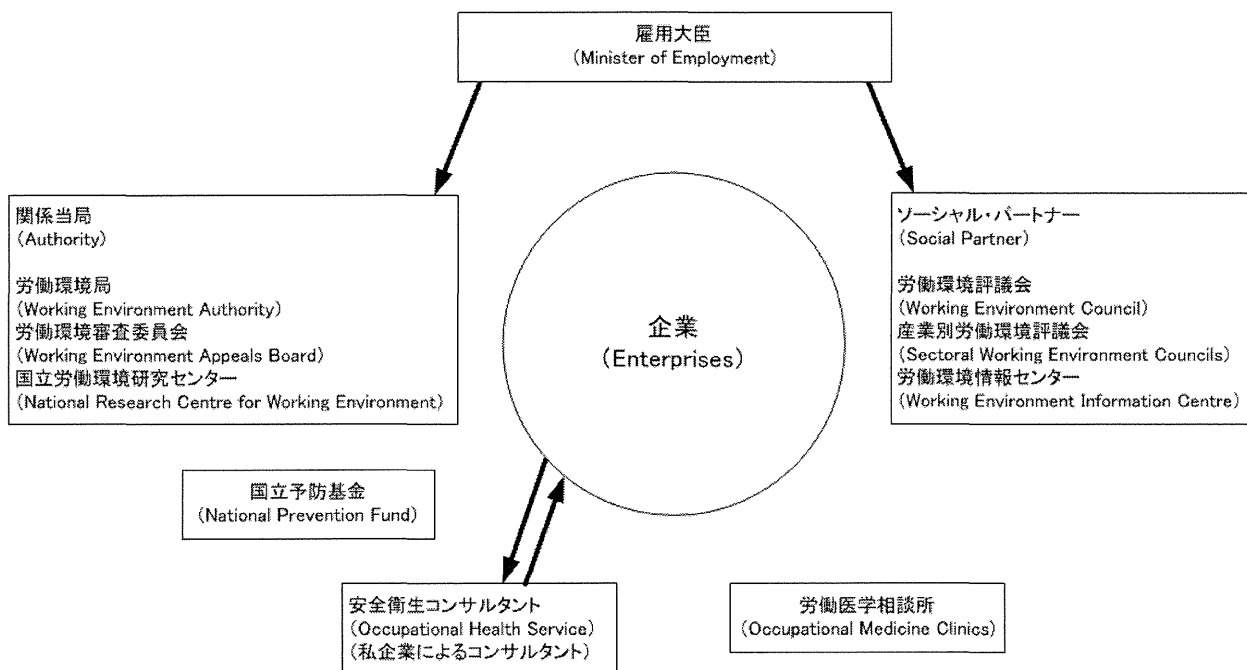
雇用大臣
(Minister of Employment)

関係当局
(Authority)

労働環境局
(Working Environment Authority)
労働環境審査委員会
(Working Environment Appeals Board)
国立労働環境研究センター
(National Research Centre for Working Environment)

企業
(Enterprises)

ソーシャル・パートナー
(Social Partner)

労働環境評議会
(Working Environment Council)
産業別労働環境評議会
(Sectoral Working Environment Councils)
労働環境情報センター
(Working Environment Information Centre)

国立予防基金
(National Prevention Fund)

安全衛生コンサルタント
(Occupational Health Service)
(私企業によるコンサルタント)

労働医学相談所
(Occupational Medicine Clinics)